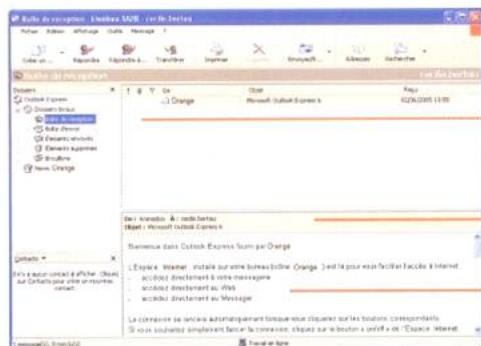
Boîte de réception - Windows XP - cecile.bertau
Fichier Edition Affichage Outils Message ?
Créer un ... Répondre Répondre à... Transférer Imprimer Supprimer Envoyer/R... Adresses Rechercher
Boîte de réception cecile.bertau
Dossiers
Outlook Express
Dossiers locaux
Boîte de réception
Boîte d'envoi
Éléments envoyés
Éléments supprimés
Brouillons
News Orange
De Objet Reçu
Orange Microsoft Outlook Express 6 02/06/2005 13:00
De: Wanadoo À: cecile.bertau
Objet: Microsoft Outlook Express 6
Bienvenue dans Outlook Express fourni par Orange
L'Espace Internet installé sur votre bureau (icône Orange ) est là pour vous faciliter l'accès à Internet :
accédez directement à votre messagerie
accédez directement au Web
accédez directement au Messager
La connexion se lancera automatiquement lorsque vous cliquerez sur les boutons correspondants.
Si vous souhaitez simplement lancer la connexion, cliquez sur le bouton « on/off » de l'Espace Internet
Contacts
Il n'y a aucun contact à afficher. Cliquez sur Contacts pour créer un nouveau contact.
Travail en ligne
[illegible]